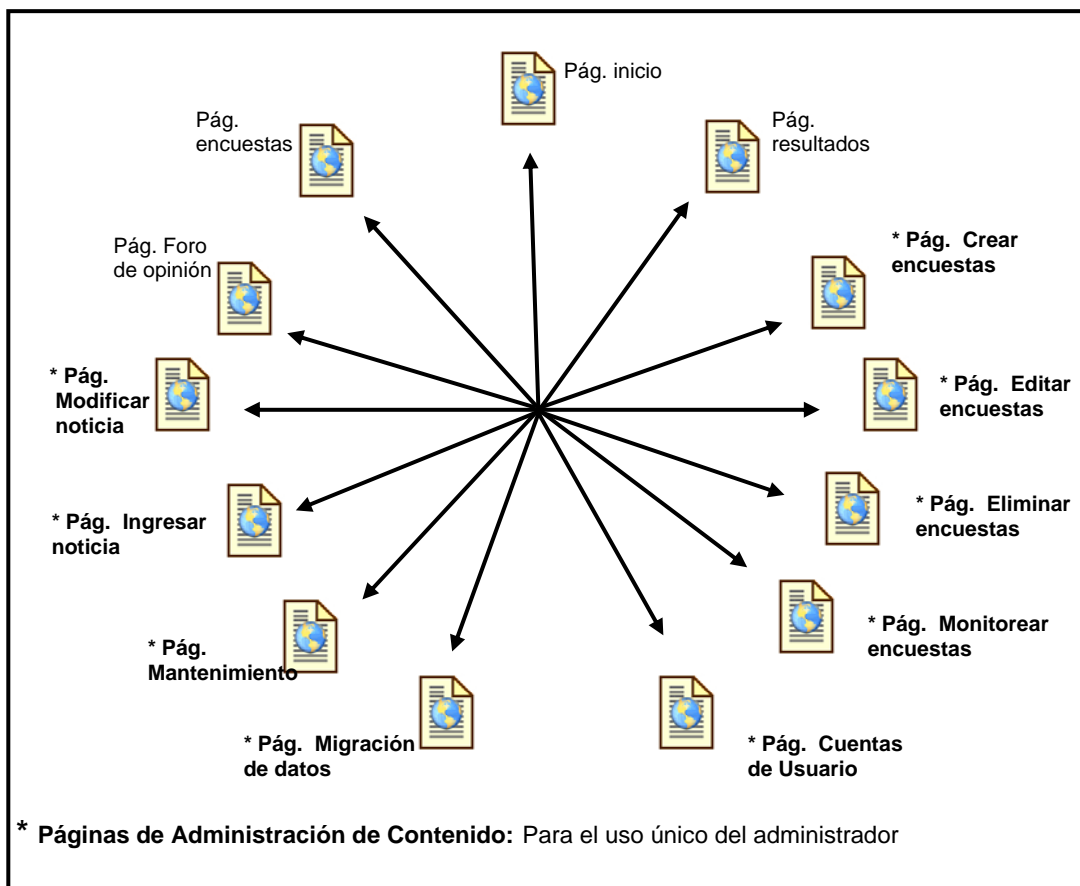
Pág. inicio

Pág. encuestas

Pág. resultados

Pág. Foro de opinión

* Pág. Crear encuestas

* Pág. Modificar noticia

* Pág. Editar encuestas

* Pág. Ingresar noticia

* Pág. Eliminar encuestas

* Pág. Mantenimiento

* Pág. Monitorear encuestas

* Pág. Migración de datos

* Pág. Cuentas de Usuario

* Páginas de Administración de Contenido: Para el uso único del administrador